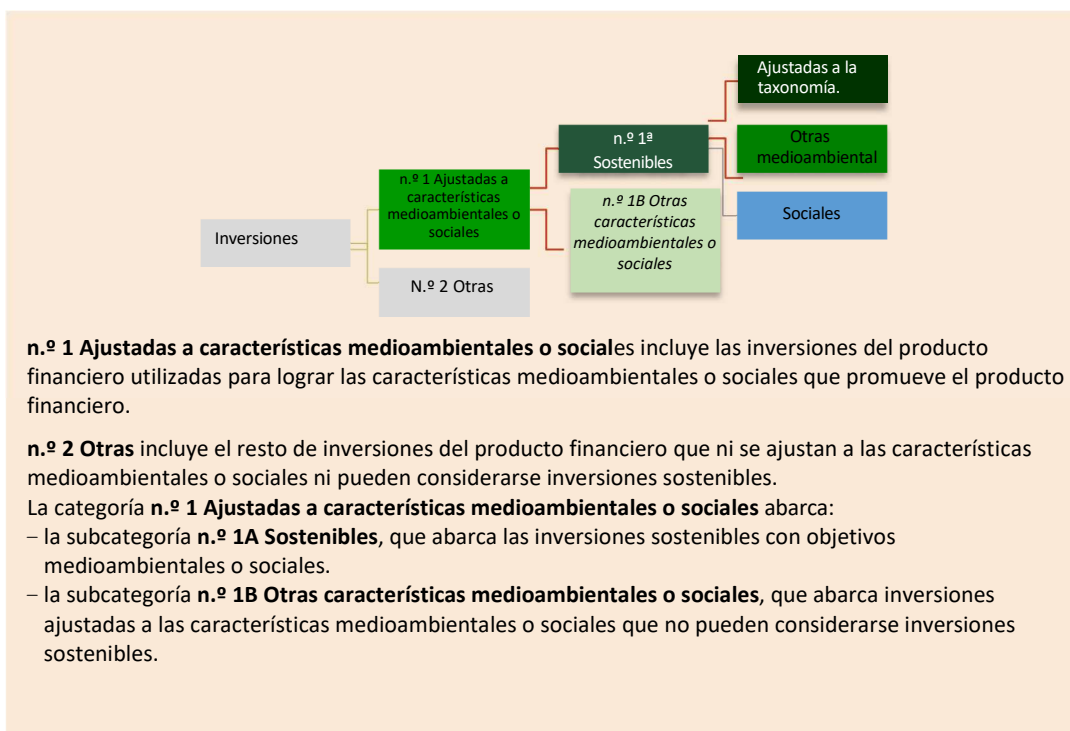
Ajustadas a la taxonomía.

n.º 1ª Sostenibles

Otras medioambiental

n.º 1 Ajustadas a características medioambientales o sociales

n.º 1B Otras características medioambientales o sociales

Sociales

Inversiones

N.º 2 Otras

**n.º 1 Ajustadas a características medioambientales o social**es incluye las inversiones del producto financiero utilizadas para lograr las características medioambientales o sociales que promueve el producto financiero.

**n.º 2 Otras** incluye el resto de inversiones del producto financiero que ni se ajustan a las características medioambientales o sociales ni pueden considerarse inversiones sostenibles.
La categoría **n.º 1 Ajustadas a características medioambientales o sociales** abarca:
- la subcategoría **n.º 1A Sostenibles**, que abarca las inversiones sostenibles con objetivos medioambientales o sociales.
- la subcategoría **n.º 1B Otras características medioambientales o sociales**, que abarca inversiones ajustadas a las características medioambientales o sociales que no pueden considerarse inversiones sostenibles.